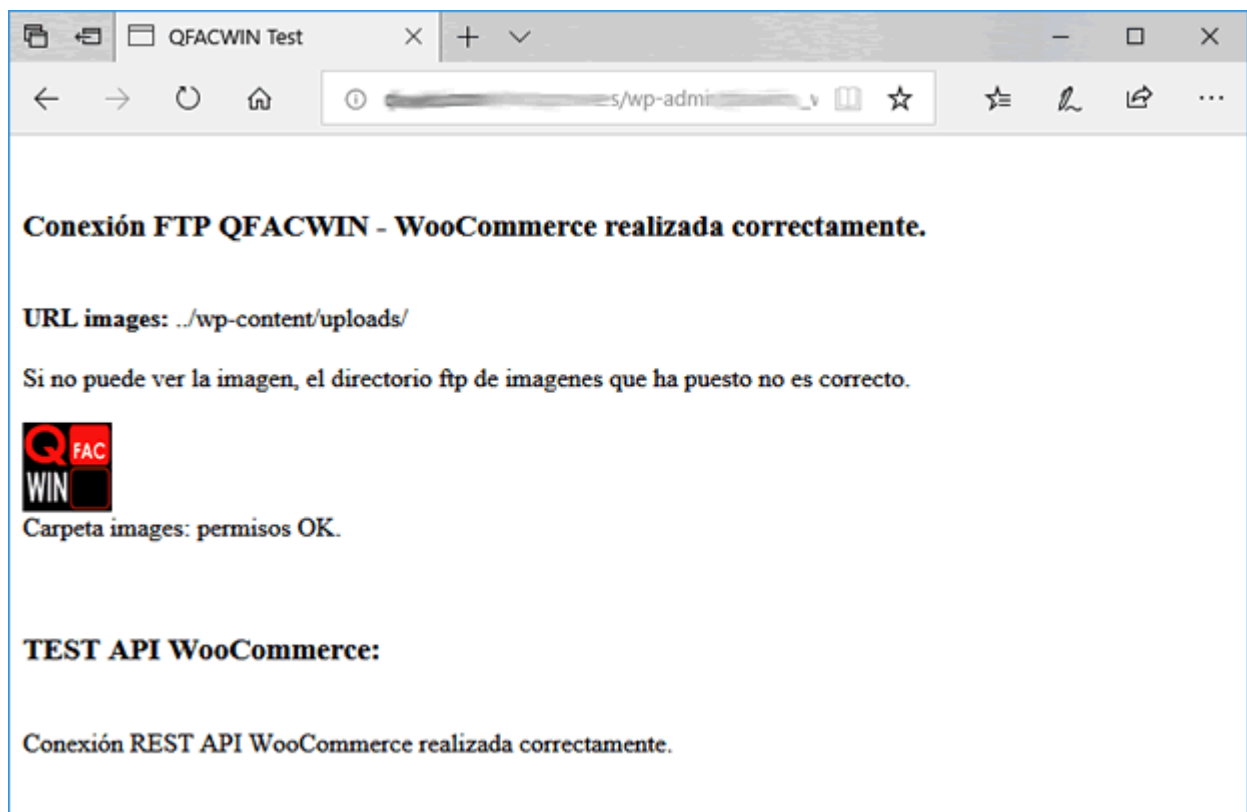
QFACWIN Test

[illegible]s/wp-admi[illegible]_v

Conexión FTP QFACWIN - WooCommerce realizada correctamente.

URL images: ../wp-content/uploads/

Si no puede ver la imagen, el directorio ftp de imagenes que ha puesto no es correcto.

Q FAC WIN

Carpeta images: permisos OK.

TEST API WooCommerce:

Conexión REST API WooCommerce realizada correctamente.